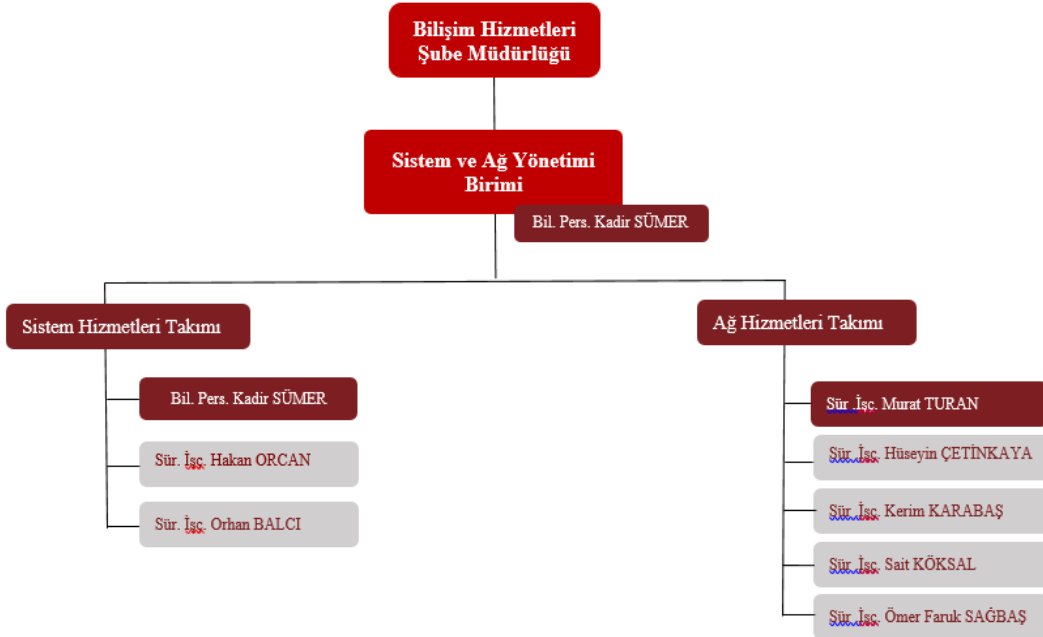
Bilişim Hizmetleri Şube Müdürlüğü

Sistem ve Ağ Yönetimi Birimi

Bil. Pers. Kadir SÜMER

Sistem Hizmetleri Takımı

Bil. Pers. Kadir SÜMER

Sür. İşç. Hakan ORCAN

Sür. İşç. Orhan BALCI

Ağ Hizmetleri Takımı

Sür. İşç. Murat TURAN

Sür. İşç. Hüseyin ÇETİNKAYA

Sür. İşç. Kerim KARABAŞ

Sür. İşç. Sait KÖKSAL

Sür. İşç. Ömer Faruk SAĞBAŞ